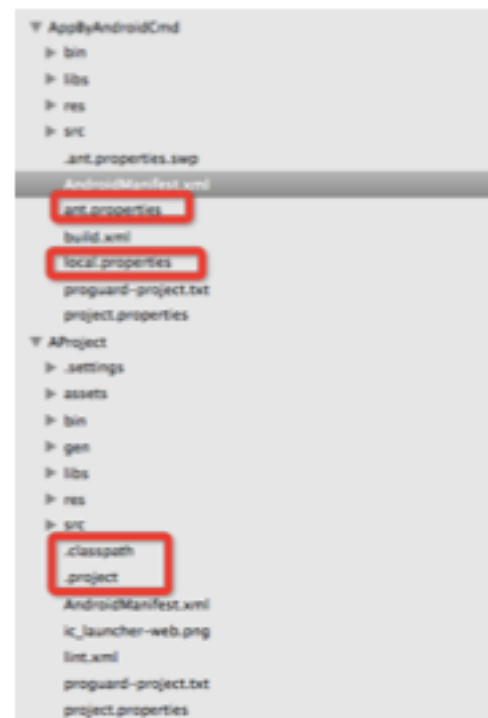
AppByAndroidCmd
bin
libs
res
src
.ant.properties.swp
AndroidManifest.xml
ant.properties
build.xml
local.properties
proguard-project.txt
project.properties
AProject
.settings
assets
bin
gen
libs
res
src
.classpath
.project
AndroidManifest.xml
ic_launcher-web.png
lint.xml
proguard-project.txt
project.properties